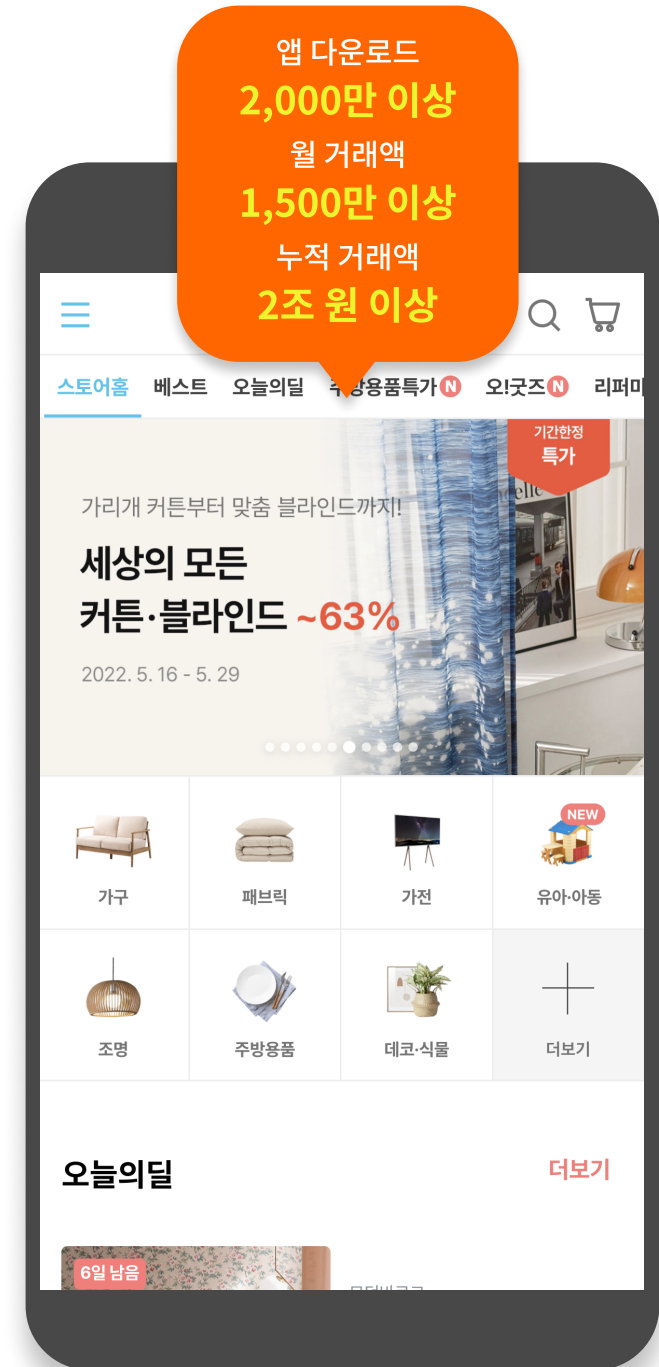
앱 다운로드
2,000만 이상
월 거래액
1,500만 이상
누적 거래액
2조 원 이상

스토어홈 베스트 오늘의딜 주방용품특가 N 오!굿즈 N 리퍼마

기간한정
특가

가리개 커튼부터 맞춤 블라인드까지!
세상의 모든
커튼·블라인드 ~63%
2022. 5. 16 - 5. 29

| 가구 | 패브릭 | 가전 | NEW 유아·아동 |
|---|---|---|---|
| 조명 | 주방용품 | 데코·식물 | 더보기 |

오늘의딜
더보기

6일 남음
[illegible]